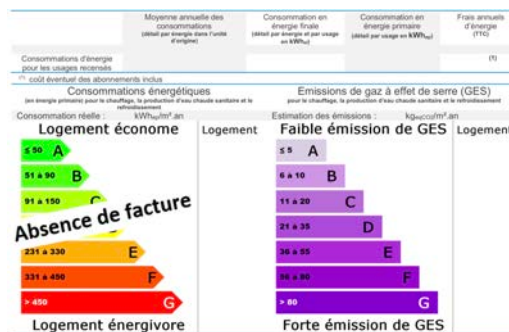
| | Moyenne annuelle des consommations (détail par énergie dans l'unité d'origine) | Consommation en énergie finale (détail par énergie et par usage en kWh$_{EF}$) | Consommation en énergie primaire (détail par usage en kWh$_{EP}$) | Frais annuels d'énergie (TTC) |
|---|---|---|---|---|
| Consommations d'énergie pour les usages recensés | | | | (1) |

(1) coût éventuel des abonnements inclus

Consommations énergétiques
(en énergie primaire) pour le chauffage, la production d'eau chaude sanitaire et le refroidissement

Consommation réelle : kWh$_{EP}$/m².an

Logement économe

≤ 50 A
51 à 90 B
91 à 150 C
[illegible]
231 à 330 E
331 à 450 F
> 450 G

Absence de facture

Logement énergivore

Logement

Emissions de gaz à effet de serre (GES)
pour le chauffage, la production d'eau chaude sanitaire et le refroidissement

Estimation des émissions : kg$_{éqCO2}$/m².an

Faible émission de GES

≤ 5 A
6 à 10 B
11 à 20 C
21 à 35 D
36 à 55 E
56 à 80 F
> 80 G

Forte émission de GES

Logement